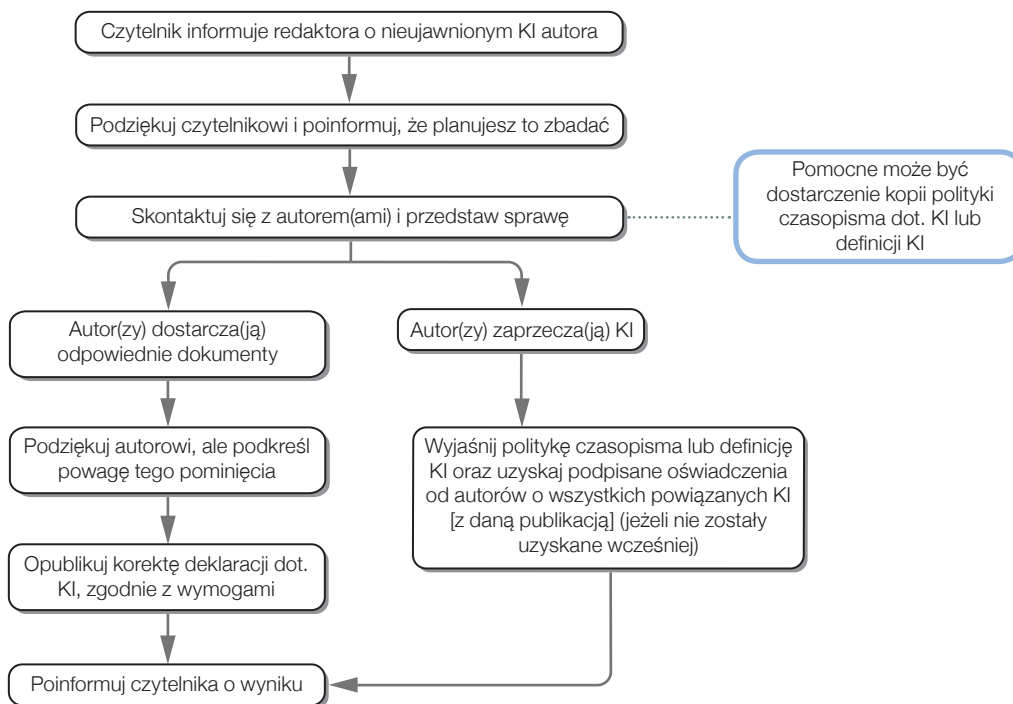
Czytelnik informuje redaktora o nieujawnionym KI autora

Podziękuj czytelnikowi i poinformuj, że planujesz to zbadać

Skontaktuj się z autorem(ami) i przedstaw sprawę

Pomocne może być dostarczenie kopii polityki czasopisma dot. KI lub definicji KI

Autor(zy) dostarcza(ją) odpowiednie dokumenty

Autor(zy) zaprzecza(ją) KI

Podziękuj autorowi, ale podkreśl powagę tego pominięcia

Wyjaśnij politykę czasopisma lub definicję KI oraz uzyskaj podpisane oświadczenia od autorów o wszystkich powiązanych KI [z daną publikacją] (jeżeli nie zostały uzyskane wcześniej)

Opublikuj korektę deklaracji dot. KI, zgodnie z wymogami

Poinformuj czytelnika o wyniku